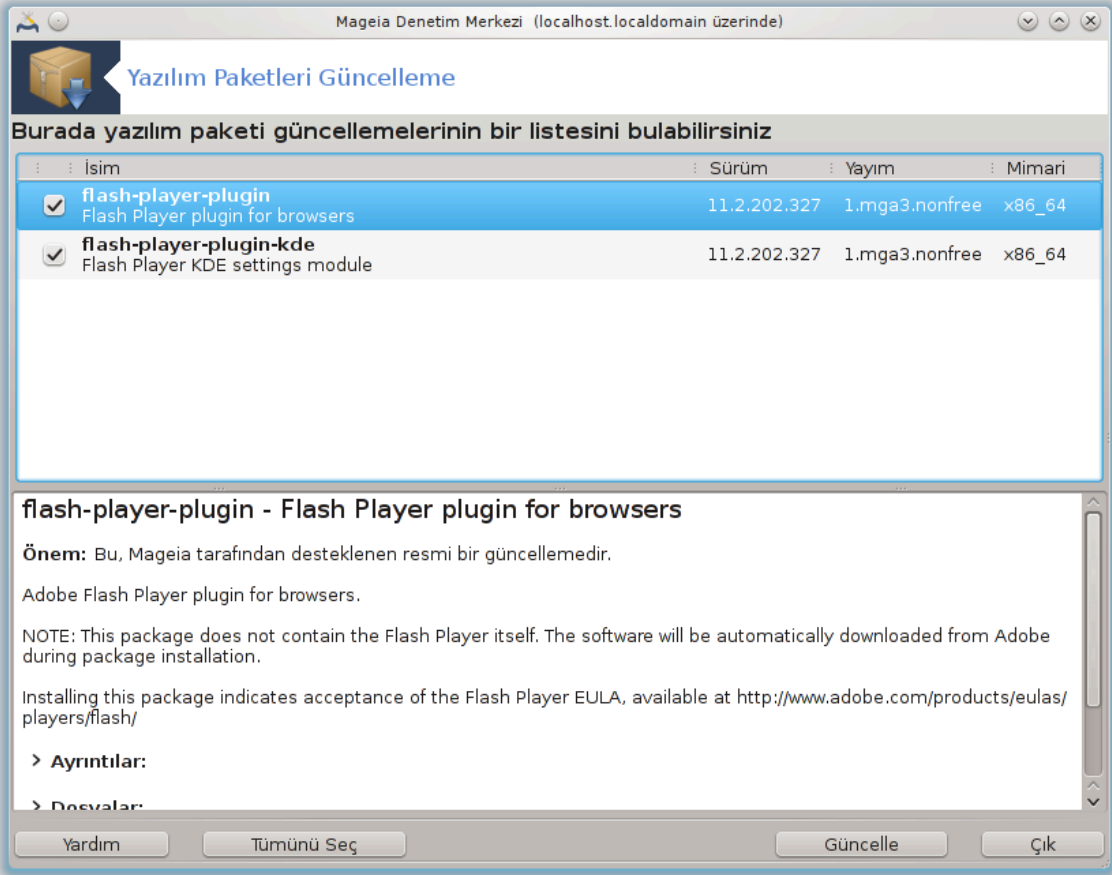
Mageia Denetim Merkezi (localhost.localdomain üzerinde)

Yazılım Paketleri Güncelleme

Burada yazılım paketi güncellemelerinin bir listesini bulabilirsiniz

| | İsim | Sürüm | Yayım | Mimari |
|---|---|---|---|---|
| ☑ | **flash-player-plugin** Flash Player plugin for browsers | 11.2.202.327 | 1.mga3.nonfree | x86_64 |
| ☑ | **flash-player-plugin-kde** Flash Player KDE settings module | 11.2.202.327 | 1.mga3.nonfree | x86_64 |

flash-player-plugin - Flash Player plugin for browsers

**Önem:** Bu, Mageia tarafından desteklenen resmi bir güncellemedir.

Adobe Flash Player plugin for browsers.

NOTE: This package does not contain the Flash Player itself. The software will be automatically downloaded from Adobe during package installation.

Installing this package indicates acceptance of the Flash Player EULA, available at http://www.adobe.com/products/eulas/players/flash/

> **Ayrıntılar:**

> **Dosyalar:**

Yardım Tümünü Seç Güncelle Çık